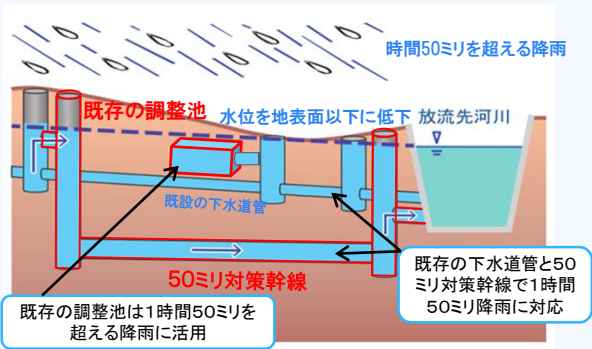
時間50ミリを超える降雨

既存の調整池

水位を地表面以下に低下

放流先河川

既設の下水道管

50ミリ対策幹線

既存の下水道管と50ミリ対策幹線で1時間50ミリ降雨に対応

既存の調整池は1時間50ミリを超える降雨に活用